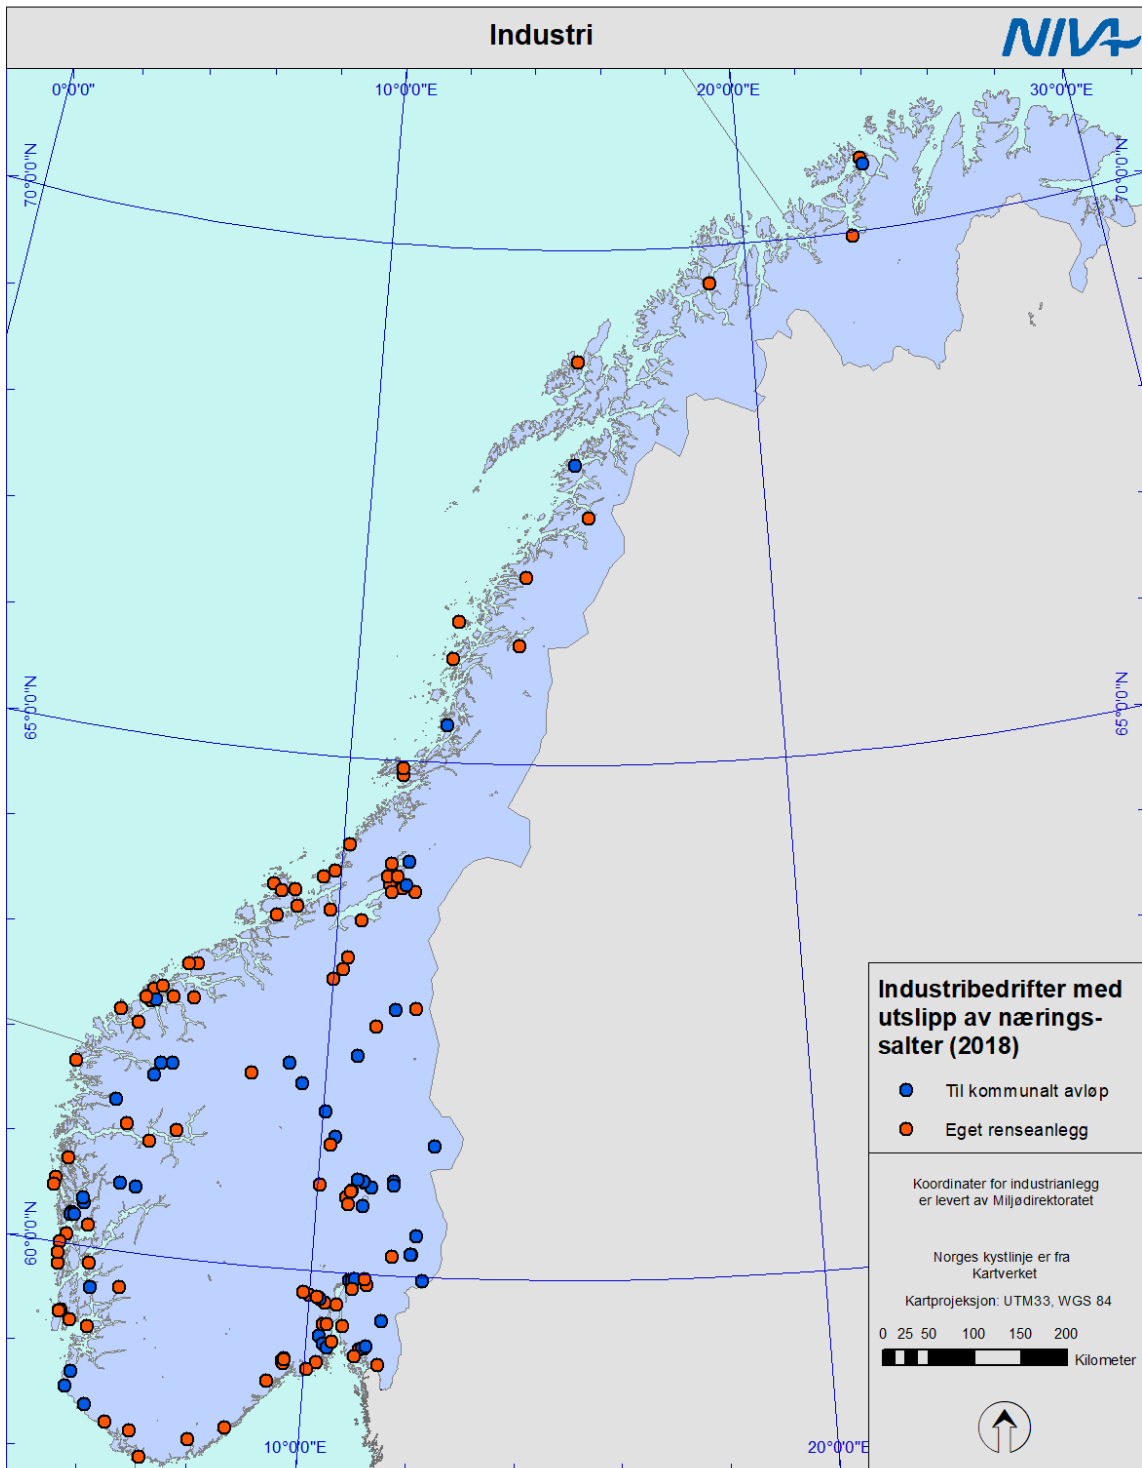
Industri

NIVA

0°0'0"
10°0'0"E
20°0'0"E
30°0'0"E

70°0'0"N
65°0'0"N
60°0'0"N
70°0'0"N
65°0'0"N

10°0'0"E
20°0'0"E

Industribedrifter med utslipp av næringssalter (2018)

Til kommunalt avløp

Eget renseanlegg

Koordinater for industrianlegg er levert av Miljødirektoratet

Norges kystlinje er fra Kartverket

Kartprojeksjon: UTM33, WGS 84

0 25 50 100 150 200
Kilometer